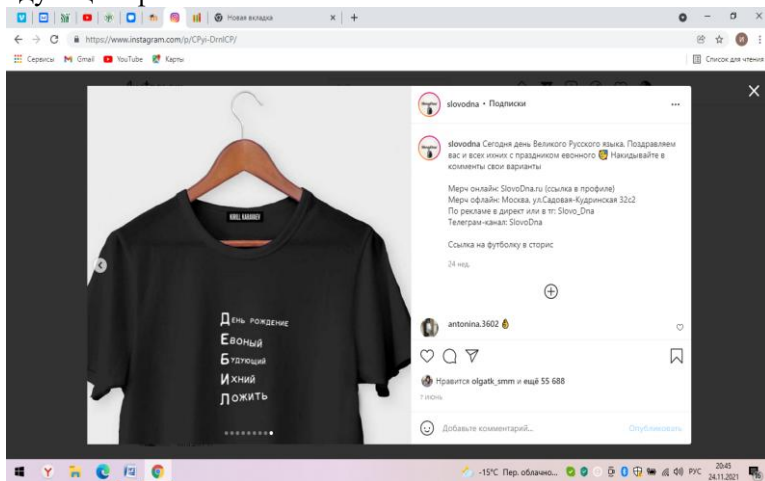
Новая вкладка
https://www.instagram.com/p/CPyi-DrnICF/
Сервисы Gmail YouTube Карты
Список для чтения

slovodna • Подписки

slovodna Сегодня день Великого Русского языка. Поздравляем вас и всех ихних с праздником евонного Накидывайте в комменты свои варианты

Мерч онлайн: SlovoDna.ru (ссылка в профиле)
Мерч офлайн: Москва, ул.Садовая-Кудринская 32с2
По рекламе в директ или в тг: Slovo_Dna
Телеграм-канал: SlovoDna

Ссылка на футболку в сторис

24 нед.

KIRILL KARANDEEV

День рождение
Евоный
Будующий
Ихний
Ложить

antonina.3602

Нравится olgatk_smm и ещё 55 688

7 июня

Добавьте комментарий...
Опубликовать

-15°C Пер. облачно
РУС 20:45 24.11.2021